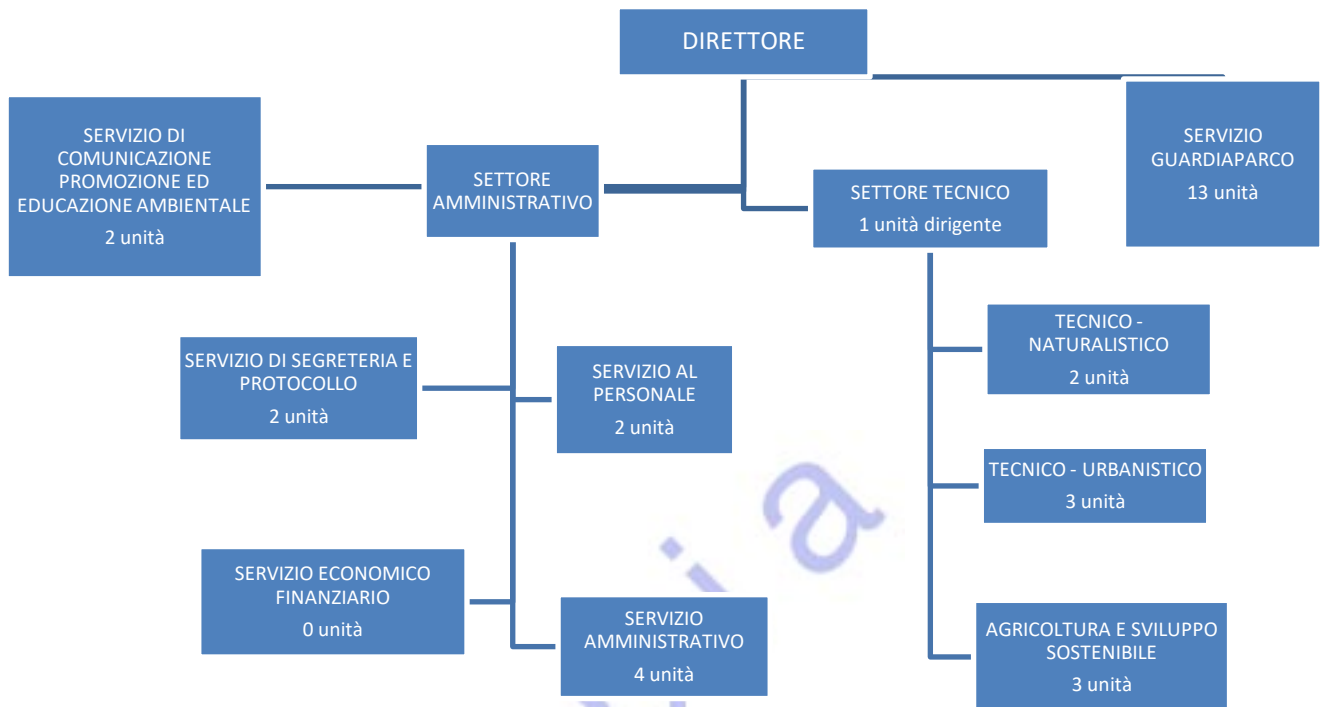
DIRETTORE

SERVIZIO DI COMUNICAZIONE PROMOZIONE ED EDUCAZIONE AMBIENTALE
2 unità

SETTORE AMMINISTRATIVO

SETTORE TECNICO
1 unità dirigente

SERVIZIO GUARDIAPARCO
13 unità

SERVIZIO DI SEGRETERIA E PROTOCOLLO
2 unità

SERVIZIO AL PERSONALE
2 unità

SERVIZIO ECONOMICO FINANZIARIO
0 unità

SERVIZIO AMMINISTRATIVO
4 unità

TECNICO - NATURALISTICO
2 unità

TECNICO - URBANISTICO
3 unità

AGRICOLTURA E SVILUPPO SOSTENIBILE
3 unità